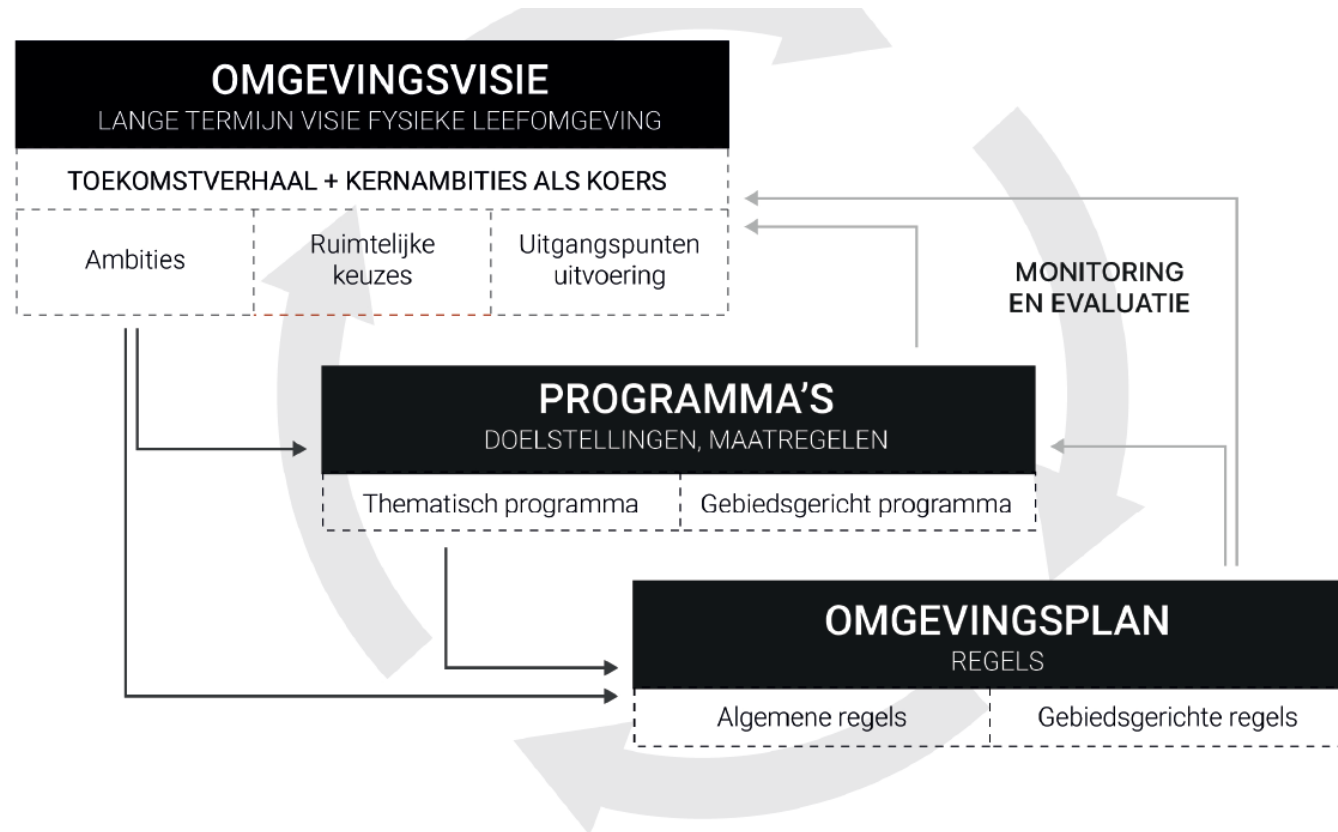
OMGEVINGSVISIE
LANGE TERMIJN VISIE FYSIEKE LEEFOMGEVING

TOEKOMSTVERHAAL + KERNAMBITIES ALS KOERS

Ambities

Ruimtelijke keuzes

Uitgangspunten uitvoering

MONITORING EN EVALUATIE

PROGRAMMA'S
DOELSTELLINGEN, MAATREGELEN

Thematisch programma

Gebiedsgericht programma

OMGEVINGSPLAN
REGELS

Algemene regels

Gebiedsgerichte regels